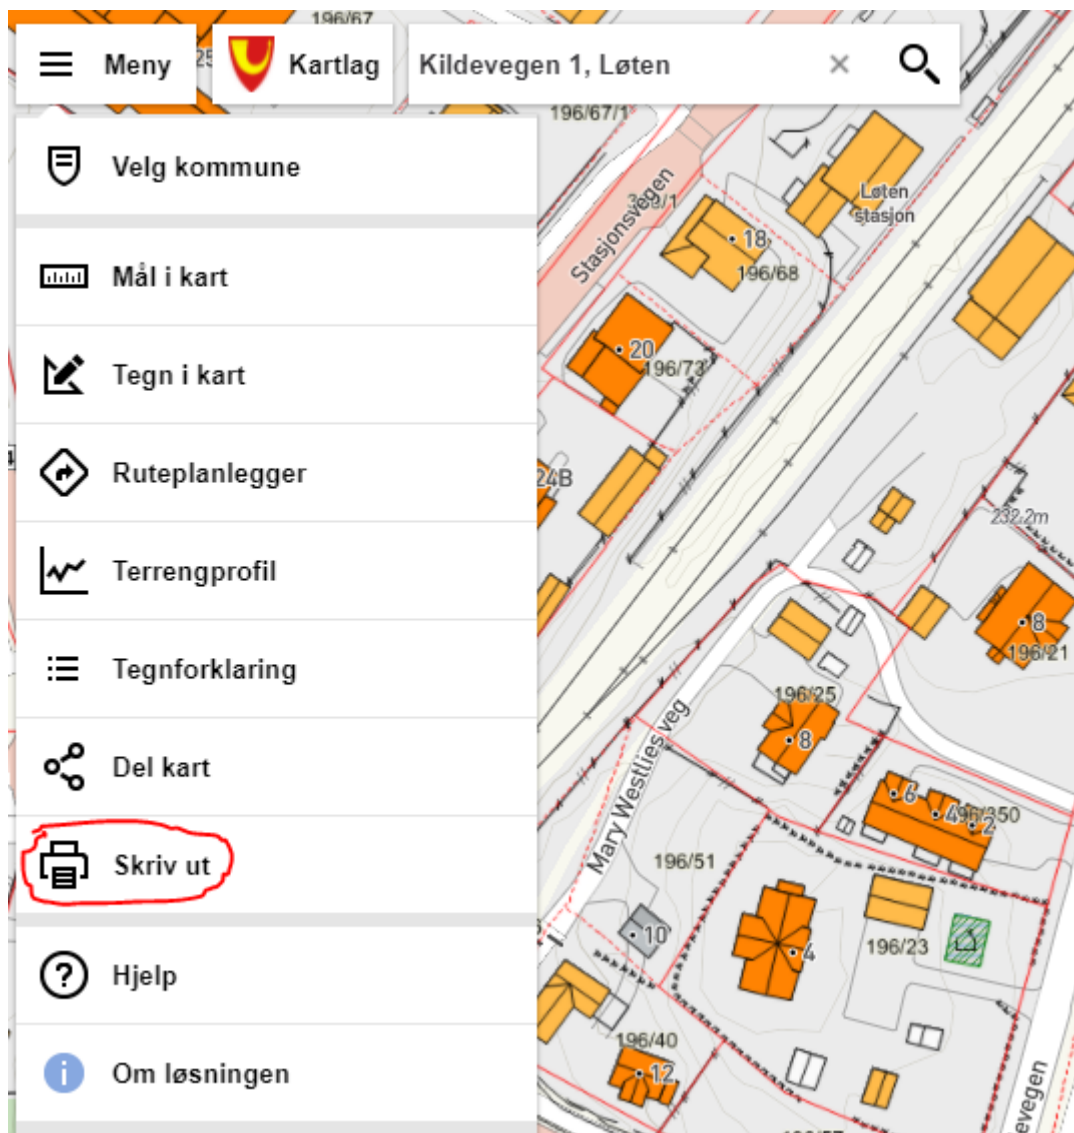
Meny

Kartlag

Kildevegen 1, Løten

×

Velg kommune

Mål i kart

Tegn i kart

Ruteplanlegger

Terrengprofil

Tegnforklaring

Del kart

Skriv ut

Hjelp

Om løsningen

196/67

196/67/1

Stasjonsvegen

3/9/1

Løten stasjon

18

196/68

20

196/73

24B

232.2m

8

196/21

196/25

8

Mary Westlies veg

6

496/250

2

196/51

10

4

196/23

196/40

12

vegen